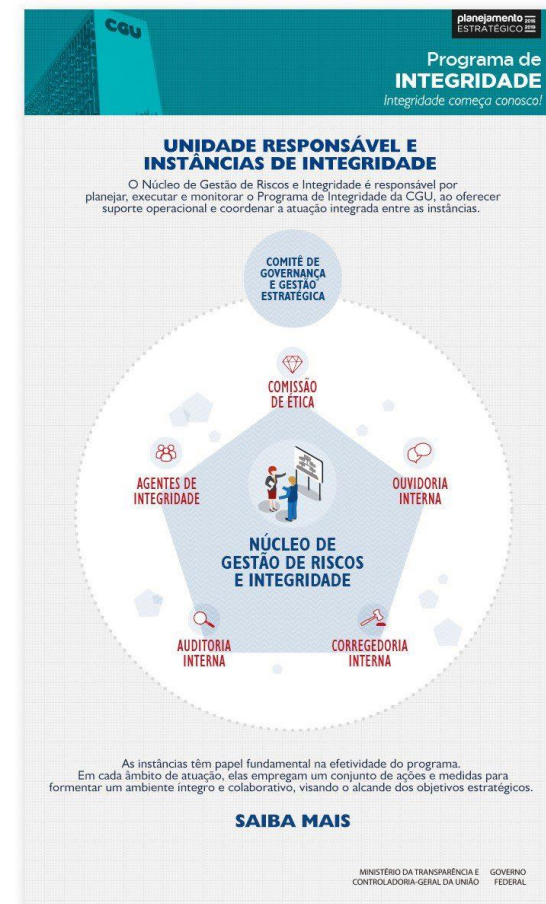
CGU

planejamento 2016 ESTRATÉGICO 2019

Programa de
INTEGRIDADE
Integridade começa conosco!

UNIDADE RESPONSÁVEL E INSTÂNCIAS DE INTEGRIDADE

O Núcleo de Gestão de Riscos e Integridade é responsável por planejar, executar e monitorar o Programa de Integridade da CGU, ao oferecer suporte operacional e coordenar a atuação integrada entre as instâncias.

COMITÊ DE GOVERNANÇA E GESTÃO ESTRATÉGICA

COMISSÃO DE ÉTICA

AGENTES DE INTEGRIDADE

OUVIDORIA INTERNA

NÚCLEO DE GESTÃO DE RISCOS E INTEGRIDADE

AUDITORIA INTERNA

CORREGEDORIA INTERNA

As instâncias têm papel fundamental na efetividade do programa. Em cada âmbito de atuação, elas empregam um conjunto de ações e medidas para formentar um ambiente íntegro e colaborativo, visando o alcande dos objetivos estratégicos.

SAIBA MAIS

MINISTÉRIO DA TRANSPARÊNCIA E CONTROLADORIA-GERAL DA UNIÃO

GOVERNO FEDERAL